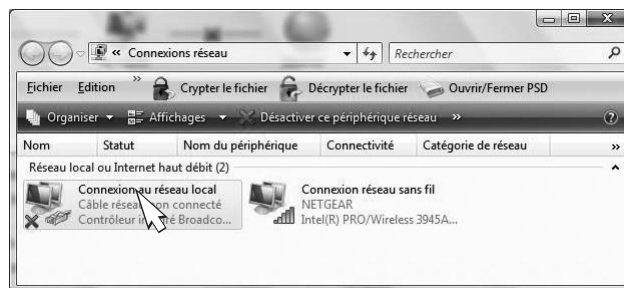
« Connexions réseau
Rechercher

Fichier Edition » Crypter le fichier Décrypter le fichier Ouvrir/Fermer PSD

Organiser Affichages Désactiver ce périphérique réseau »

| Nom | Statut | Nom du périphérique | Connectivité | Catégorie de réseau | » |
|---|---|---|---|---|---|

Réseau local ou Internet haut débit (2)

Connexion au réseau local
Câble résea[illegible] connecté
Contrôleur i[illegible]é Broadco...

Connexion réseau sans fil
NETGEAR
Intel(R) PRO/Wireless 3945A...